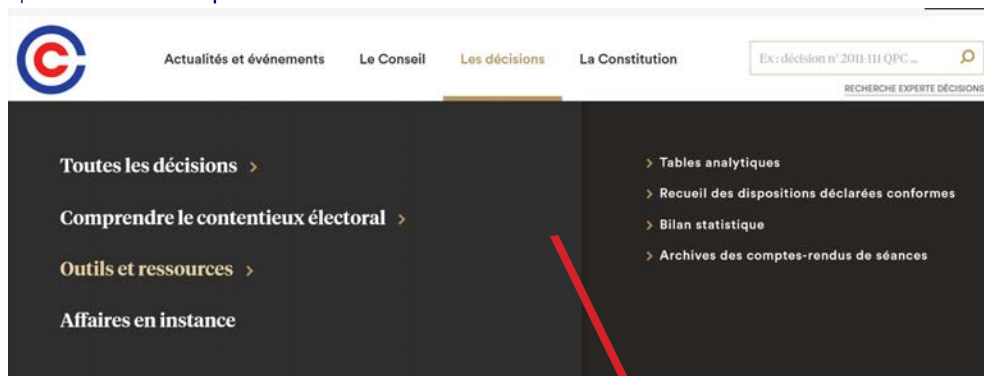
Actualités et événements
Le Conseil
Les décisions
La Constitution
Ex : décision n° 2011-111 QPC ...
RECHERCHE EXPERTE DÉCISIONS

Toutes les décisions >

Comprendre le contentieux électoral >

Outils et ressources >

Affaires en instance

> Tables analytiques
> Recueil des dispositions déclarées conformes
> Bilan statistique
> Archives des comptes-rendus de séances